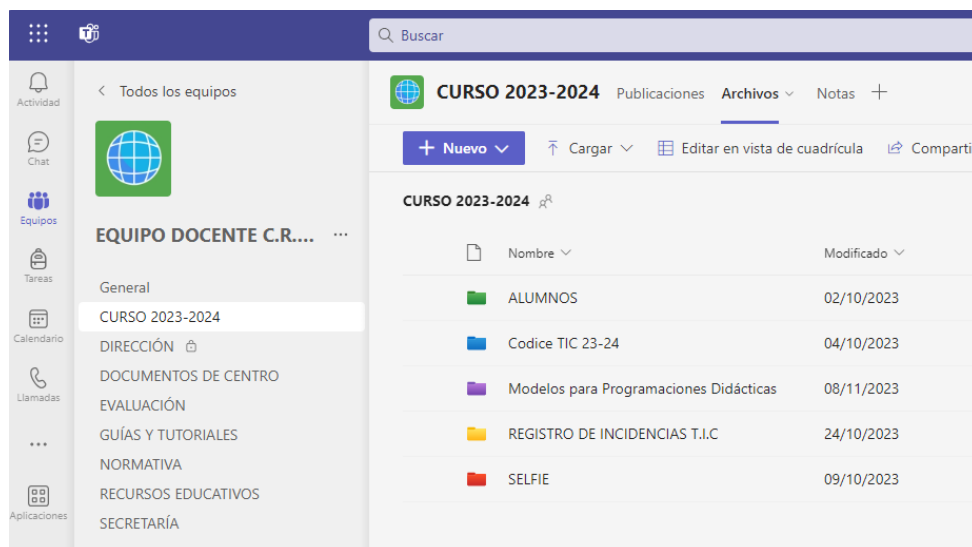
Buscar

Actividad
Chat
Equipos
Tareas
Calendario
Llamadas
...
Aplicaciones

< Todos los equipos

EQUIPO DOCENTE C.R.... ...

General
CURSO 2023-2024
DIRECCIÓN
DOCUMENTOS DE CENTRO
EVALUACIÓN
GUÍAS Y TUTORIALES
NORMATIVA
RECURSOS EDUCATIVOS
SECRETARÍA

CURSO 2023-2024 Publicaciones Archivos Notas +

+ Nuevo Cargar Editar en vista de cuadrícula Comparti

CURSO 2023-2024

| Nombre | Modificado |
|---|---|
| ALUMNOS | 02/10/2023 |
| Codice TIC 23-24 | 04/10/2023 |
| Modelos para Programaciones Didácticas | 08/11/2023 |
| REGISTRO DE INCIDENCIAS T.I.C | 24/10/2023 |
| SELFIE | 09/10/2023 |